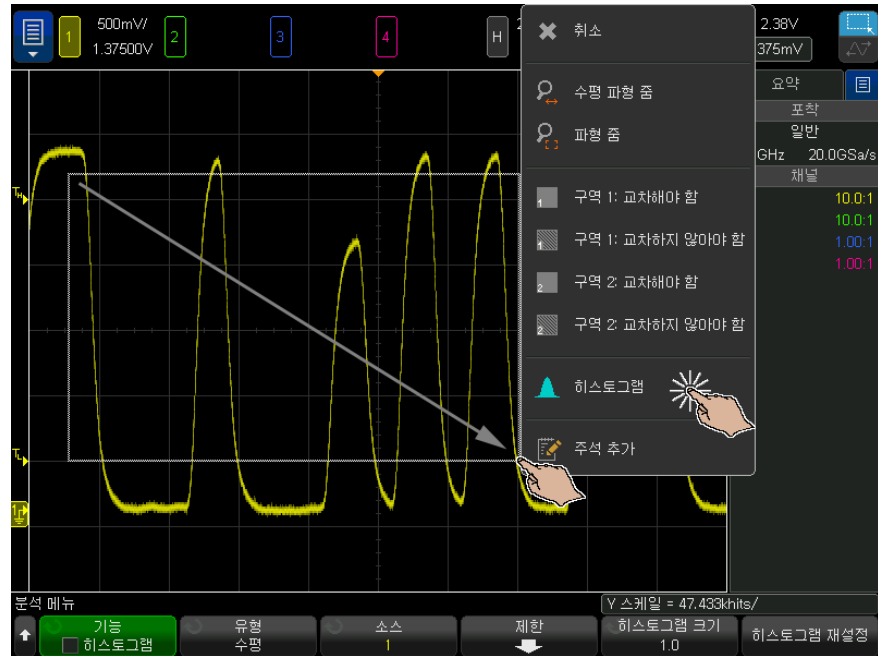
1 500mV/ 1.37500V
2
3
4
H
2.38V
375mV

취소
수평 파형 줌
파형 줌
구역 1: 교차해야 함
구역 1: 교차하지 않아야 함
구역 2: 교차해야 함
구역 2: 교차하지 않아야 함
히스토그램
주석 추가

요약
포착
일반
GHz 20.0GSa/s
채널
10.0:1
10.0:1
1.00:1
1.00:1

T
T
1

분석 메뉴
Y 스케일 = 47.433khits/
기능
히스토그램
유형
수평
소스
1
제한
히스토그램 크기
1.0
히스토그램 재설정